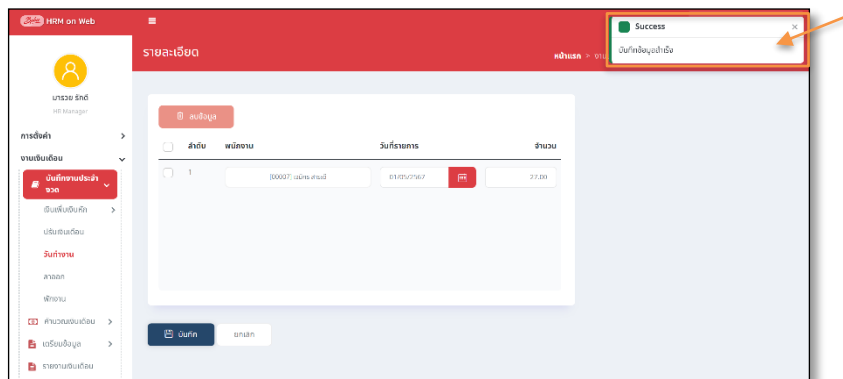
HRM on Web

มารวย รักดี
HR Manager

การตั้งค่า
งานเงินเดือน
บันทึกงานประจำงวด
เงินเพิ่มเงินหัก
ปรับเงินเดือน
วันทำงาน
ลาออก
พักงาน
คำนวณเงินเดือน
เตรียมข้อมูล
รายงานเงินเดือน

รายละเอียด
หน้าแรก > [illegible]

Success
บันทึกข้อมูลสำเร็จ

ลบข้อมูล

| | ลำดับ | พนักงาน | วันที่รายการ | จำนวน |
|---|---|---|---|---|
| | 1 | [00007] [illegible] | 01/05/2567 | 27.00 |

บันทึก
ยกเลิก